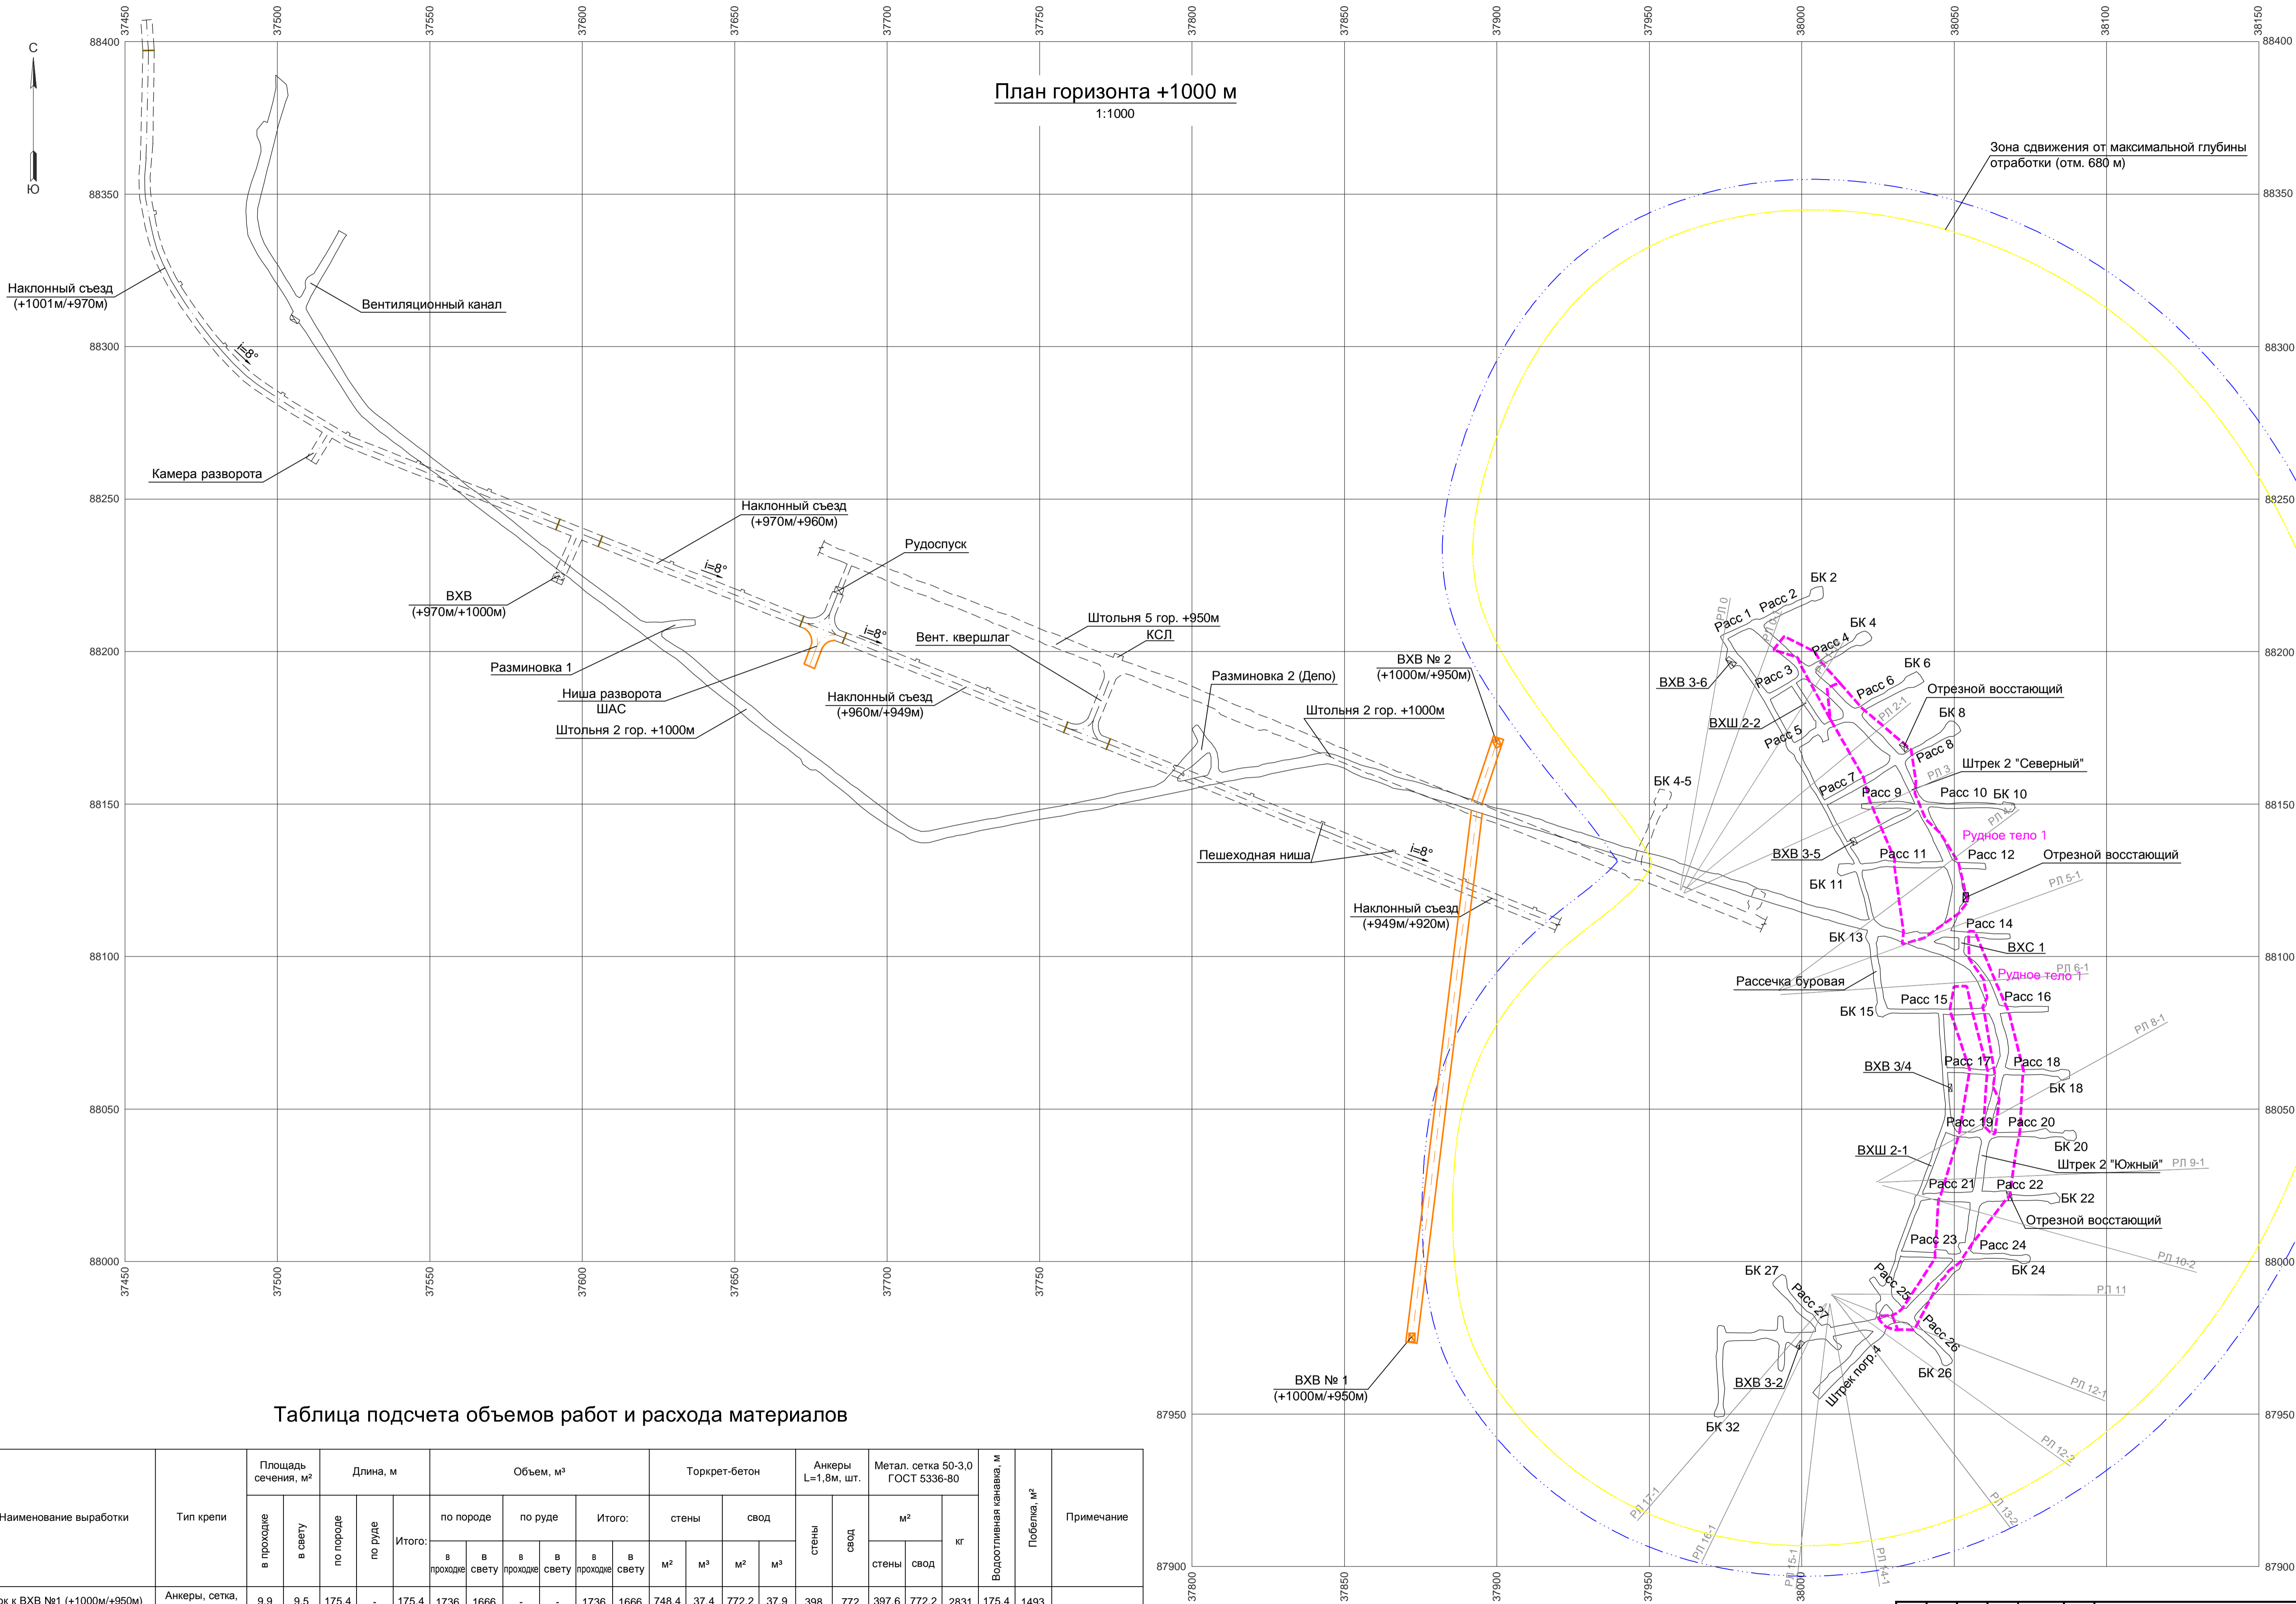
План горизонта +1000 м
1:1000

С
Ю

37450 37500 37550 37600 37650 37700 37750 37800 37850 37900 37950 38000 38050 38100 38150

88400 88350 88300 88250 88200 88150 88100 88050 88000 87950 87900

Зона сдвижения от максимальной глубины отработки (отм. 680 м)

Наклонный съезд (+1001м/+970м)
Вентиляционный канал
i=8°
Камера разворота
Наклонный съезд (+970м/+960м)
Рудоспуск
i=8°
ВХВ (+970м/+1000м)
i=8°
Вент. квершлаг
Штольня 5 гор. +950м
КСЛ
Разминовка 1
Ниша разворота ШАС
Штольня 2 гор. +1000м
Наклонный съезд (+960м/+949м)
Разминовка 2 (Депо)
ВХВ № 2 (+1000м/+950м)
Штольня 2 гор. +1000м
Пешеходная ниша
i=8°
Наклонный съезд (+949м/+920м)
ВХВ № 1 (+1000м/+950м)

БК 2
Расс 1
Расс 2
РЛ 0
БК 4
Расс 4
БК 6
ВХВ 3-6
Расс 3
Расс 6
Отрезной восстающий
ВХШ 2-2
РЛ 2-1
БК 8
Расс 5
Расс 8
РЛ 3
Штрек 2 "Северный"
БК 4-5
Расс 7
Расс 9
Расс 10
БК 10
РЛ 4
Рудное тело 1
ВХВ 3-5
Расс 11
Расс 12
Отрезной восстающий
БК 11
РЛ 5-1
Расс 14
БК 13
ВХС 1
РЛ 6-1
Рудное тело 1
Рассечка буровая
Расс 15
Расс 16
БК 15
РЛ 8-1
ВХВ 3/4
Расс 17
Расс 18
БК 18
Расс 19
Расс 20
БК 20
ВХШ 2-1
Штрек 2 "Южный"
РЛ 9-1
Расс 21
Расс 22
БК 22
Отрезной восстающий
Расс 23
Расс 24
РЛ 10-2
БК 27
Расс 25
БК 24
РЛ 11
Расс 27
Расс 26
ВХВ 3-2
Штрек погр.4
БК 26
РЛ 12-1
БК 32
РЛ 12-2
РЛ 17-1
РЛ 13-2
РЛ 16-1
РЛ 15-1
РЛ 14-1

Таблица подсчета объемов работ и расхода материалов

| Наименование выработки | Тип крепи | Площадь сечения, м² в проходке | в свету | Длина, м по породе | по руде | Итого: | Объем, м³ по породе в проходке | в свету | по руде в проходке | в свету | Итого: в проходке | в свету | Торкрет-бетон стены м² | м³ | свод м² | м³ | Анкеры L=1,8м, шт. стены | свод | Метал. сетка 50-3,0 ГОСТ 5336-80 м² стены | свод | кг | Водоотливная канавка, м | Побелка, м² | Примечание |
|---|---|---|---|---|---|---|---|---|---|---|---|---|---|---|---|---|---|---|---|---|---|---|---|---|
| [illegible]к к ВХВ №1 (+1000м/+950м) | Анкеры, сетка, | 9,9 | 9,5 | 175,4 | - | 175,4 | 1736 | 1666 | - | - | 1736 | 1666 | 748,4 | 37,4 | 772,2 | 37,9 | 398 | 772 | 397,6 | 772,2 | 2831 | 175,4 | 1493 | |